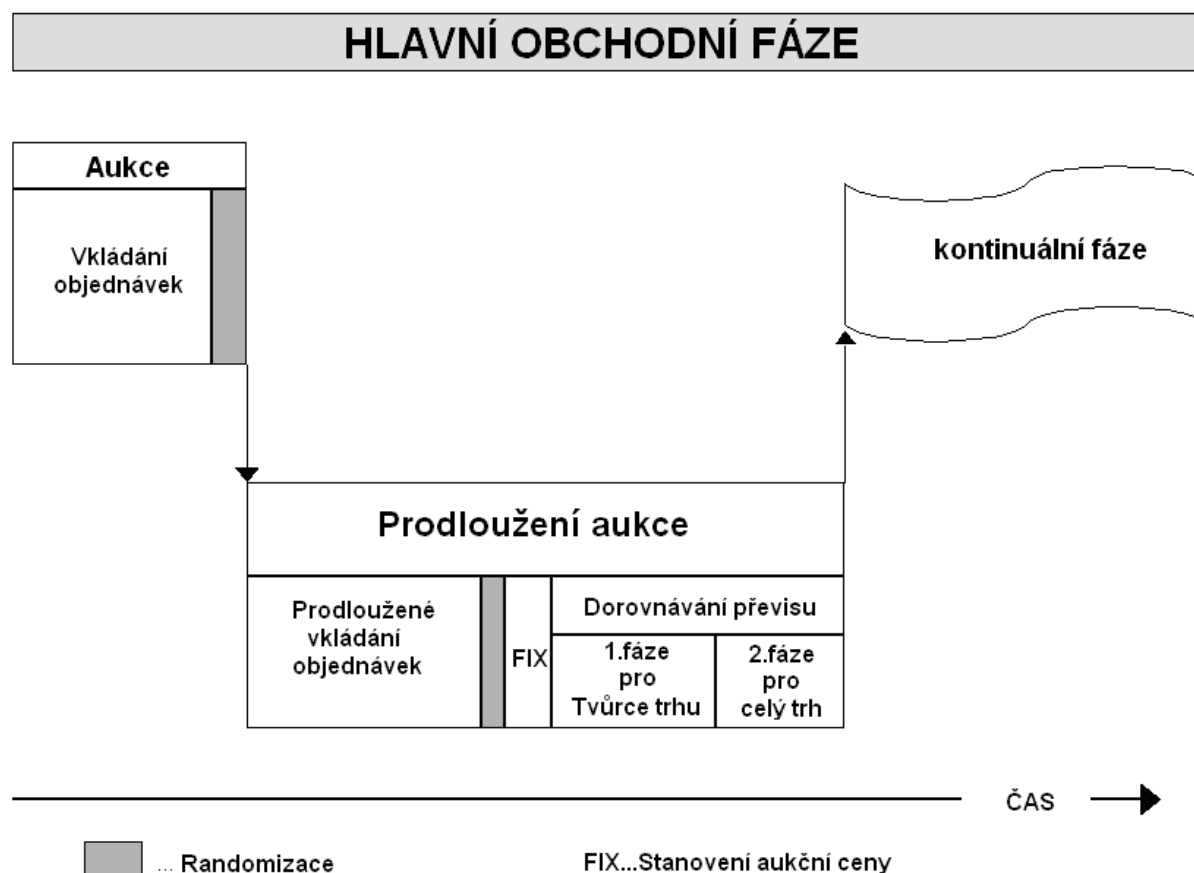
HLAVNÍ OBCHODNÍ FÁZE

Aukce

Vkládání objednávek

kontinuální fáze

Prodloužení aukce

Prodloužené vkládání objednávek

FIX

Dorovnávání převisu

1.fáze pro Tvůrce trhu

2.fáze pro celý trh

ČAS

... Randomizace

FIX...Stanovení aukční ceny